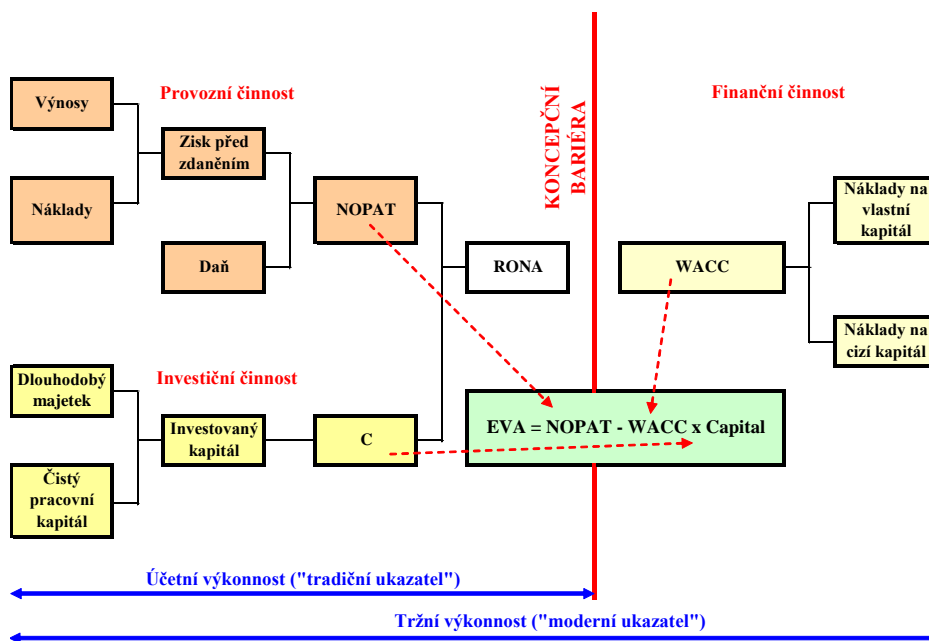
Výnosy

Provozní činnost

Zisk před zdaněním

Náklady

NOPAT

Daň

RONA

KONCEPČNÍ BARIÉRA

Finanční činnost

WACC

Náklady na vlastní kapitál

Náklady na cizí kapitál

Dlouhodobý majetek

Investiční činnost

Investovaný kapitál

C

EVA = NOPAT - WACC x Capital

Čistý pracovní kapitál

Účetní výkonnost ("tradiční ukazatel")

Tržní výkonnost ("moderní ukazatel")